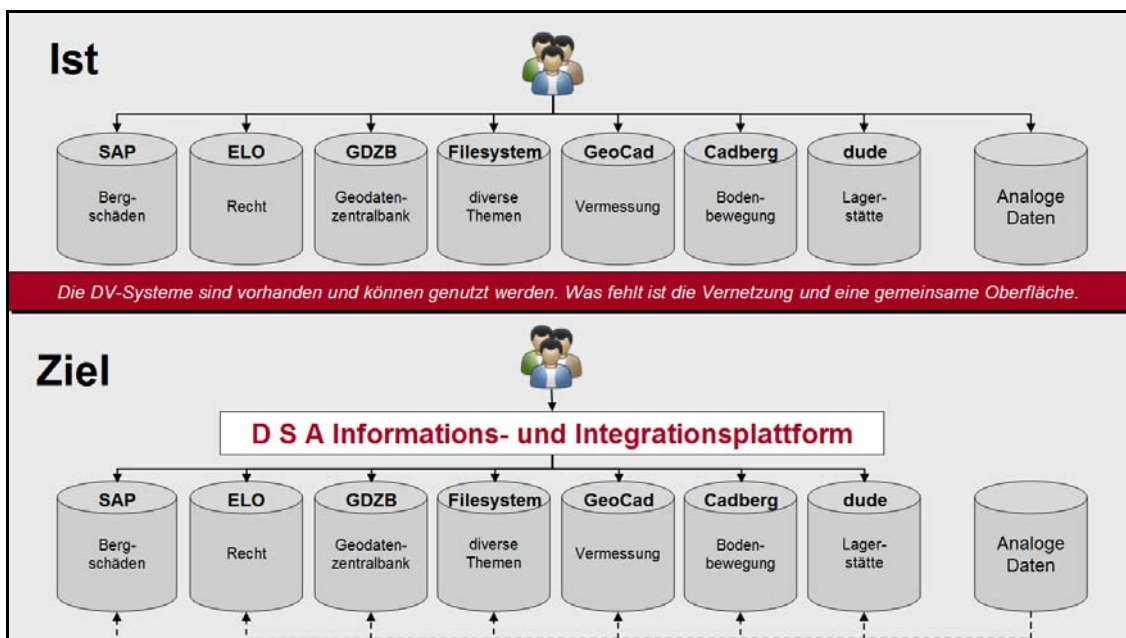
Ist

SAP
Bergschäden

ELO
Recht

GDZB
Geodatenzentralbank

Filesystem
diverse Themen

GeoCad
Vermessung

Cadberg
Bodenbewegung

dude
Lagerstätte

Analoge Daten

Die DV-Systeme sind vorhanden und können genutzt werden. Was fehlt ist die Vernetzung und eine gemeinsame Oberfläche.

Ziel

D S A Informations- und Integrationsplattform

SAP
Bergschäden

ELO
Recht

GDZB
Geodatenzentralbank

Filesystem
diverse Themen

GeoCad
Vermessung

Cadberg
Bodenbewegung

dude
Lagerstätte

Analoge Daten